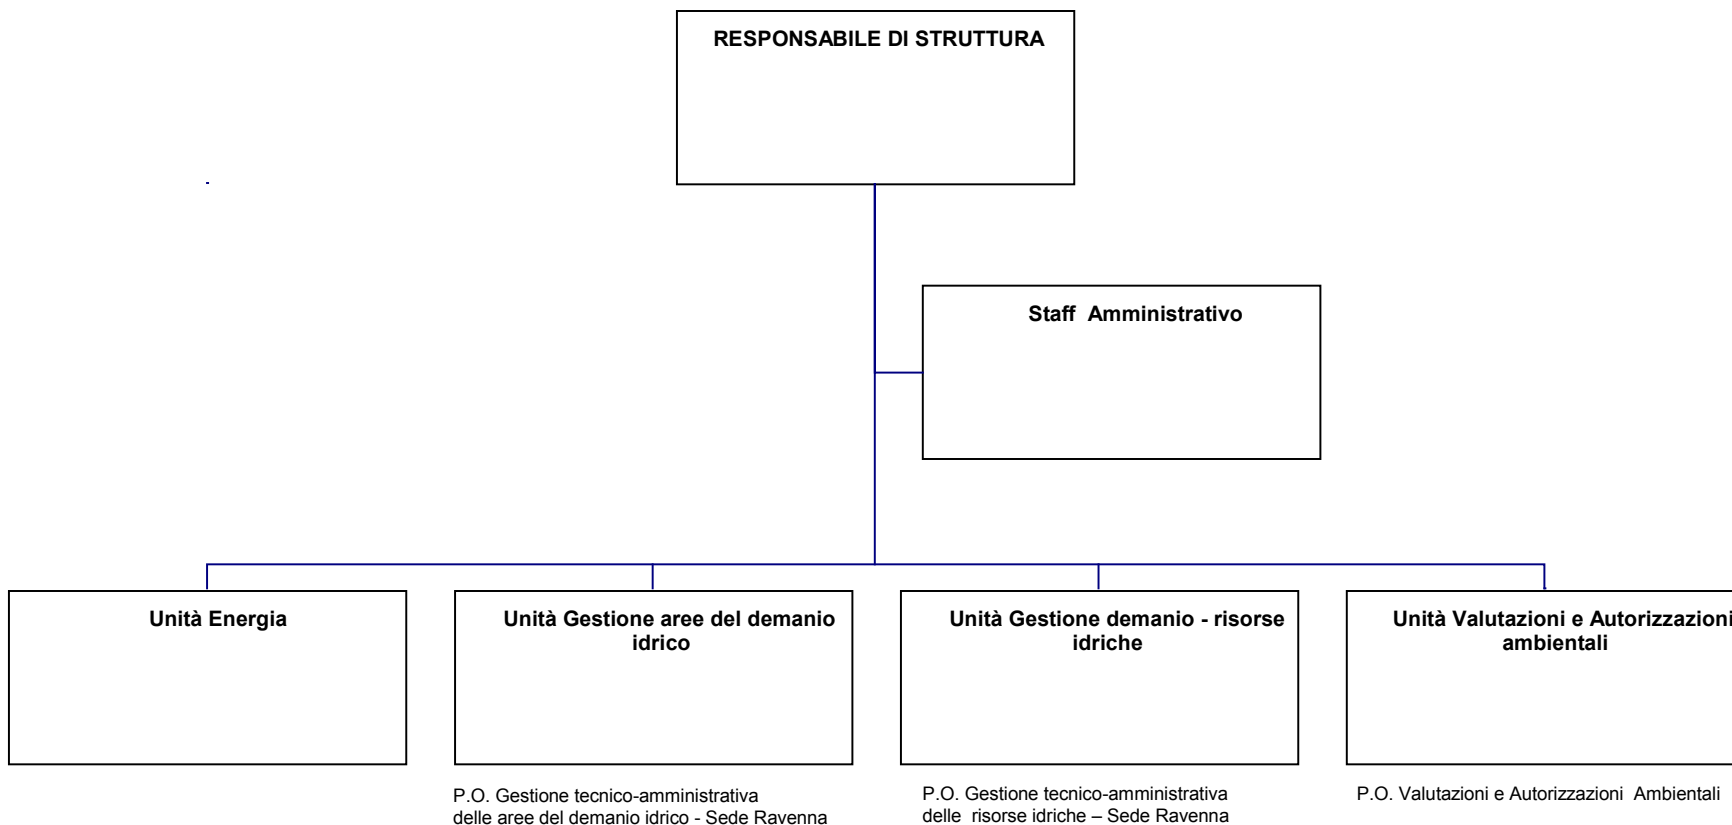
RESPONSABILE DI STRUTTURA

Staff Amministrativo

Unità Energia

Unità Gestione aree del demanio idrico

P.O. Gestione tecnico-amministrativa delle aree del demanio idrico - Sede Ravenna

Unità Gestione demanio - risorse idriche

P.O. Gestione tecnico-amministrativa delle risorse idriche – Sede Ravenna

Unità Valutazioni e Autorizzazioni ambientali

P.O. Valutazioni e Autorizzazioni Ambientali